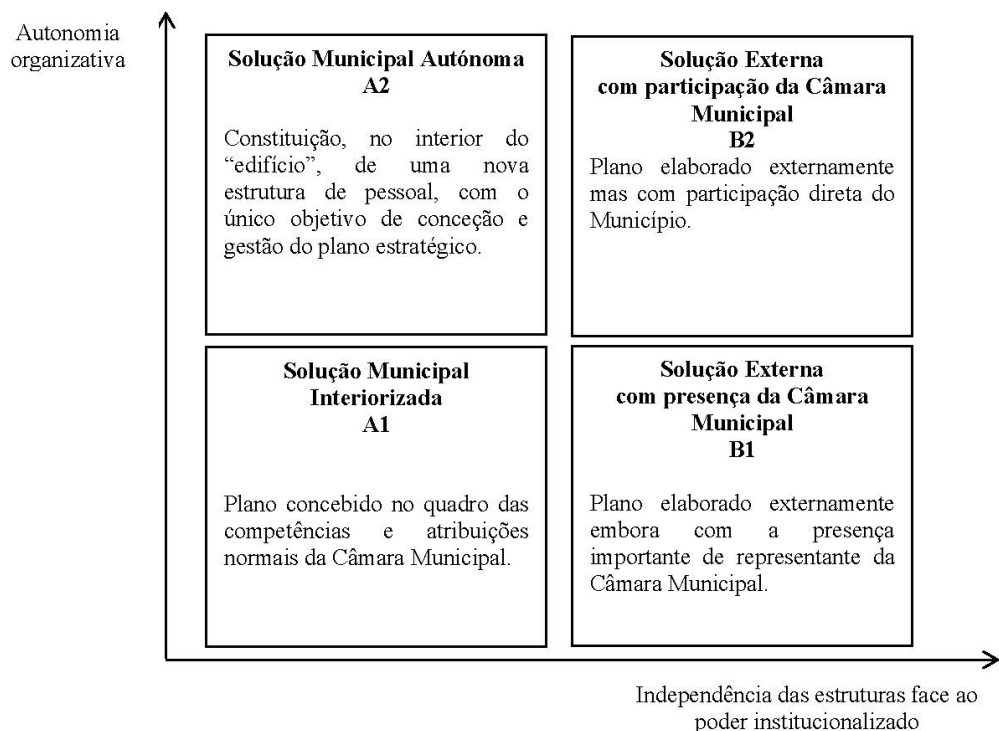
Autonomia organizativa

Solução Municipal Autónoma
A2

Constituição, no interior do "edifício", de uma nova estrutura de pessoal, com o único objetivo de conceção e gestão do plano estratégico.

Solução Externa com participação da Câmara Municipal
B2

Plano elaborado externamente mas com participação direta do Município.

Solução Municipal Interiorizada
A1

Plano concebido no quadro das competências e atribuições normais da Câmara Municipal.

Solução Externa com presença da Câmara Municipal
B1

Plano elaborado externamente embora com a presença importante de representante da Câmara Municipal.

Independência das estruturas face ao poder institucionalizado